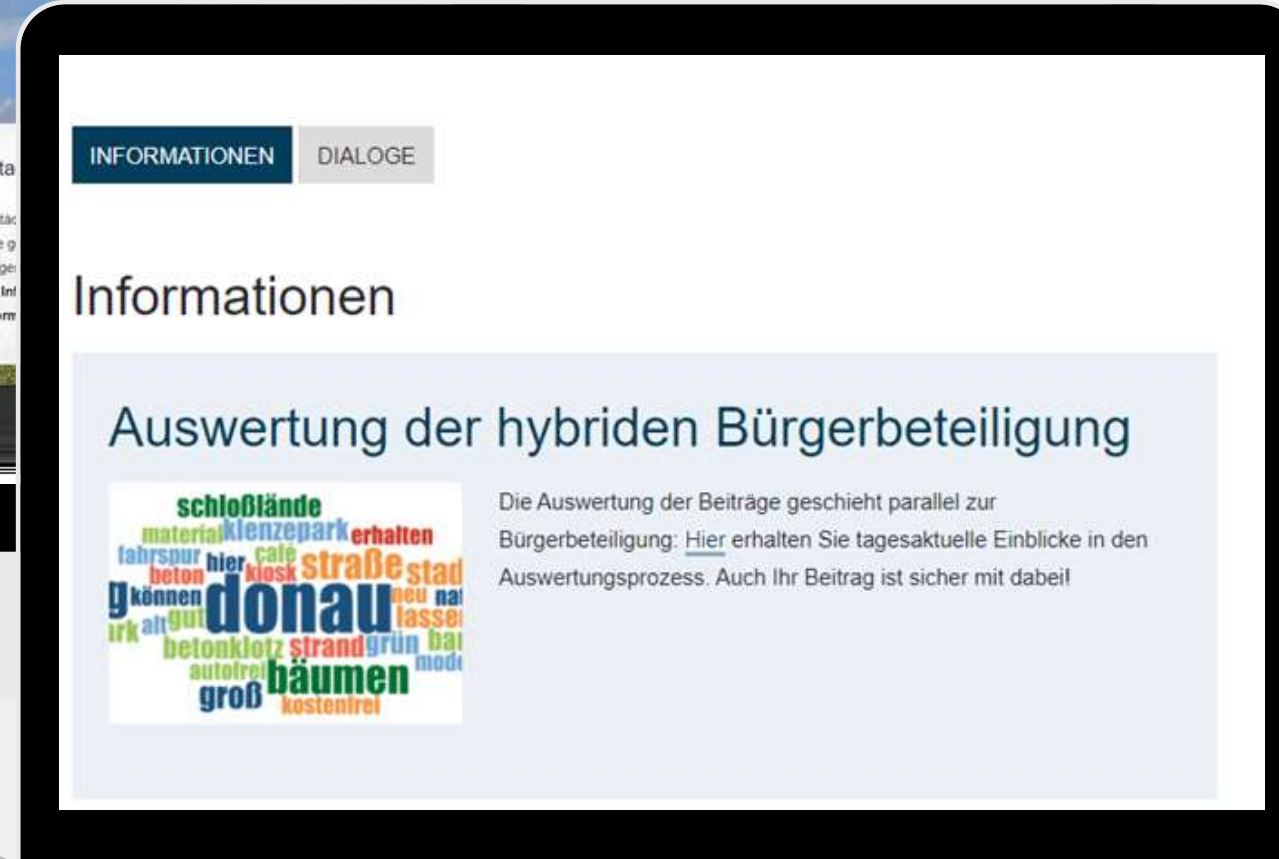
INFORMATIONEN DIALOGE

Informationen

Auswertung der hybriden Bürgerbeteiligung

schloßlände material klenzepark erhalten fahrspur hier café beton kiosk straße stad g können donau neu nat rk alt gut lasse betonklotz strand grün ba autofrei mod groß bäumen kostenfrei

Die Auswertung der Beiträge geschieht parallel zur Bürgerbeteiligung: Hier erhalten Sie tagesaktuelle Einblicke in den Auswertungsprozess. Auch Ihr Beitrag ist sicher mit dabei!